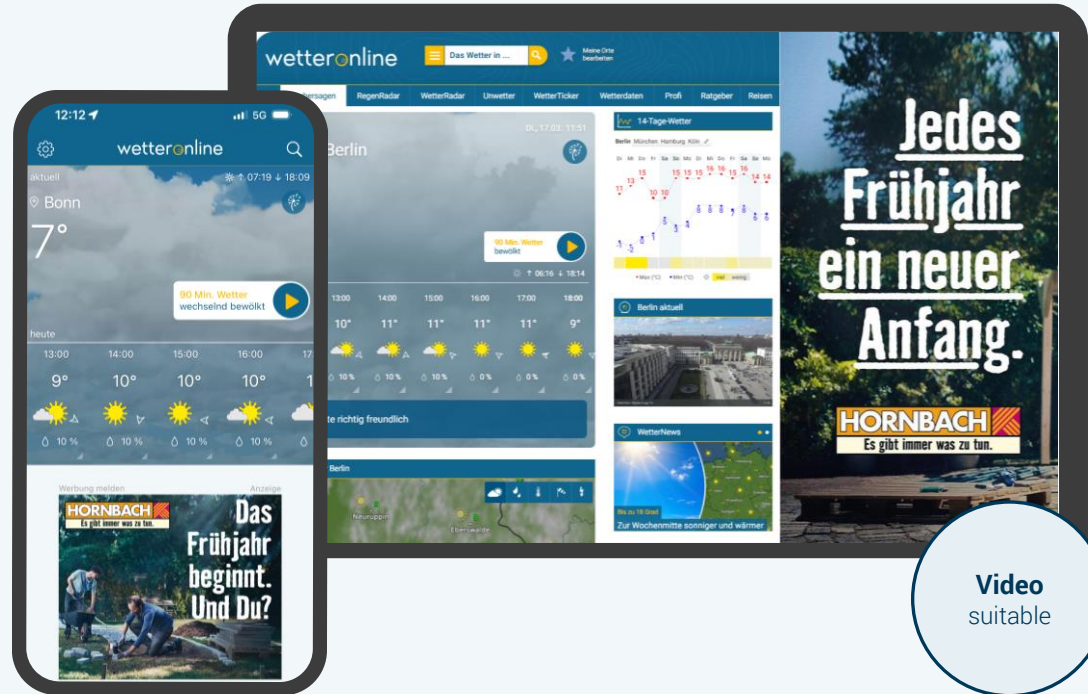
12:12 5G

wetteronline

aktuell 07:19 18:09

Bonn

7°

90 Min. Wetter
wechselnd bewölkt

heute

| 13:00 | 14:00 | 15:00 | 16:00 | 17 |
|---|---|---|---|---|
| 9° | 10° | 10° | 10° | 1 |
| 10 % | 10 % | 10 % | 10 % | |

Werbung melden Anzeige

HORNBACH
Es gibt immer was zu tun.

Das Frühjahr beginnt. Und Du?

wetteronline

Das Wetter in ...

Meine Orte bearbeiten

orhersagen RegenRadar WetterRadar Unwetter WetterTicker Wetterdaten Profi Ratgeber Reisen

Berlin

Di., 17.03. 11:51

90 Min. Wetter
bewölkt

06:16 18:14

| 13:00 | 14:00 | 15:00 | 16:00 | 17:00 | 18:00 |
|---|---|---|---|---|---|
| 10° | 11° | 11° | 11° | 11° | 9° |
| 10 % | 10 % | 10 % | 0 % | 0 % | 0 % |

te richtig freundlich

Berlin

Neuruppin

Eberswalde

14-Tage-Wetter

Berlin München Hamburg Köln

Berlin aktuell

WetterNews

Zur Wochenmitte sonniger und wärmer

Jedes Frühjahr ein neuer Anfang.

HORNBACH
Es gibt immer was zu tun.

Video
suitable